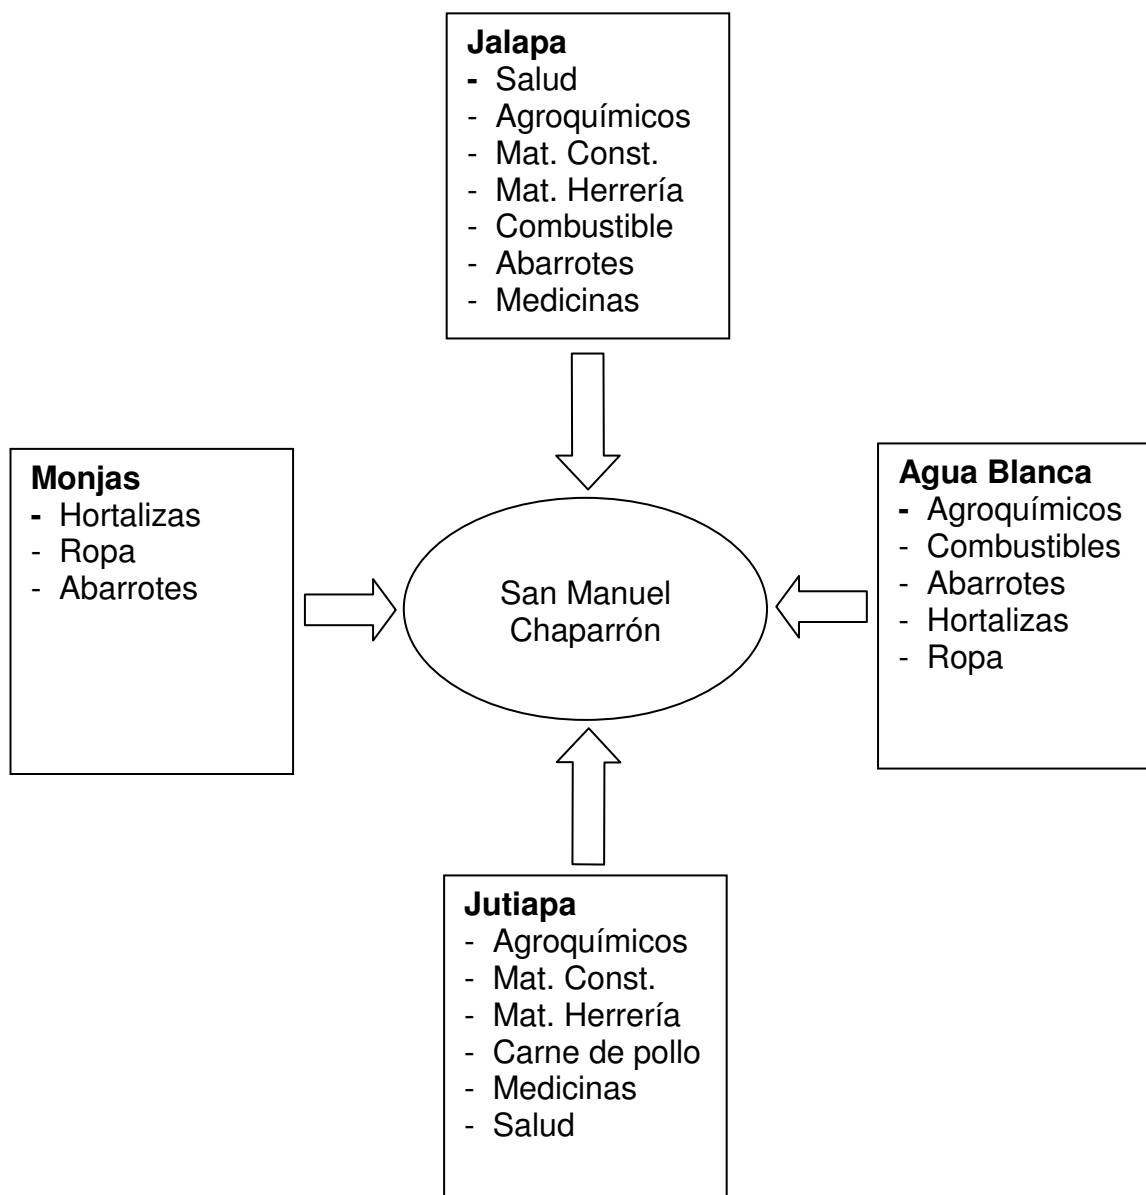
**Jalapa**
- Salud
- Agroquímicos
- Mat. Const.
- Mat. Herrería
- Combustible
- Abarrotes
- Medicinas

**Monjas**
- Hortalizas
- Ropa
- Abarrotes

San Manuel Chaparrón

**Agua Blanca**
- Agroquímicos
- Combustibles
- Abarrotes
- Hortalizas
- Ropa

**Jutiapa**
- Agroquímicos
- Mat. Const.
- Mat. Herrería
- Carne de pollo
- Medicinas
- Salud